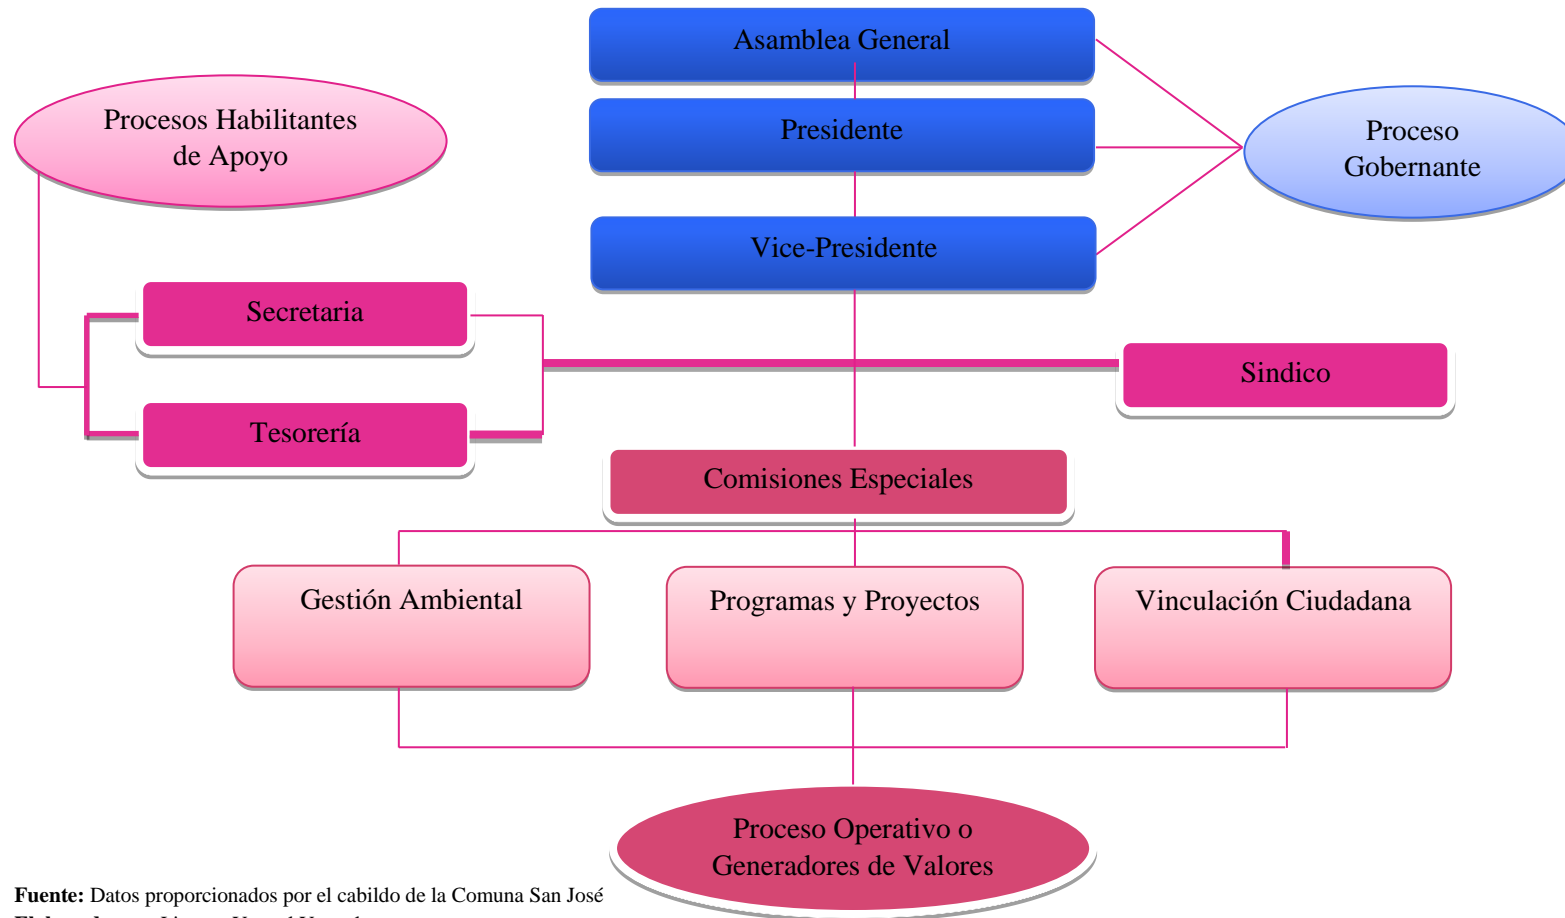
Asamblea General

Presidente

Vice-Presidente

Proceso Gobernante

Procesos Habilitantes de Apoyo

Secretaria

Tesorería

Sindico

Comisiones Especiales

Gestión Ambiental

Programas y Proyectos

Vinculación Ciudadana

Proceso Operativo o Generadores de Valores

**Fuente:** Datos proporcionados por el cabildo de la Comuna San José

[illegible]